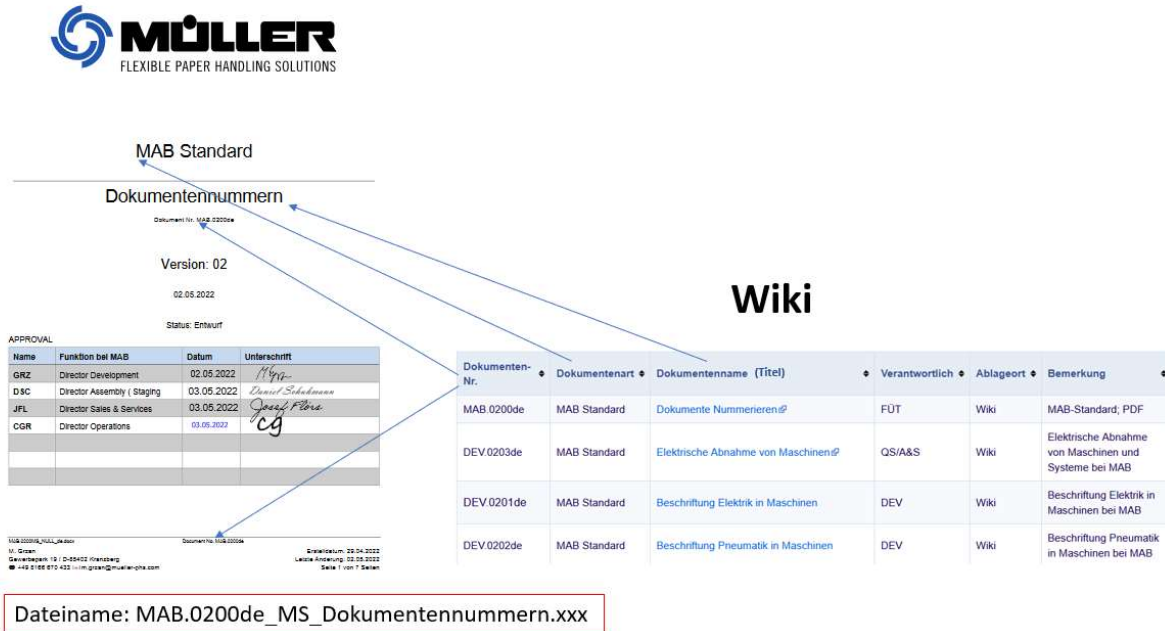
MÜLLER
FLEXIBLE PAPER HANDLING SOLUTIONS

MAB Standard

Dokumentennummern

Dokument Nr. MAB.0200de

Version: 02

02.05.2022

Status: Entwurf

APPROVAL

| Name | Funktion bei MAB | Datum | Unterschrift |
|---|---|---|---|
| GRZ | Director Development | 02.05.2022 | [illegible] |
| DSC | Director Assembly / Staging | 03.05.2022 | Daniel Schuhmann |
| JFL | Director Sales & Services | 03.05.2022 | Josef Flore |
| CGR | Director Operations | 03.05.2022 | CG |
| | | | |
| | | | |
| | | | |

MAB.0200MS_NULL_de.docx
M. Grzan
Gewerbepark 19 / D-85402 Kranzberg
+49 8166 672 433 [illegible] m.grzan@mueller-phs.com

Document No. MAB.0200de

Erstelldatum: 29.04.2022
Letzte Änderung: 02.05.2022
Seite 1 von 7 Seiten

Wiki

| Dokumenten-Nr. | Dokumentenart | Dokumentenname (Titel) | Verantwortlich | Ablageort | Bemerkung |
|---|---|---|---|---|---|
| MAB.0200de | MAB Standard | Dokumente Nummerieren | FÜT | Wiki | MAB-Standard; PDF |
| DEV.0203de | MAB Standard | Elektrische Abnahme von Maschinen | QS/A&S | Wiki | Elektrische Abnahme von Maschinen und Systeme bei MAB |
| DEV.0201de | MAB Standard | Beschriftung Elektrik in Maschinen | DEV | Wiki | Beschriftung Elektrik in Maschinen bei MAB |
| DEV.0202de | MAB Standard | Beschriftung Pneumatik in Maschinen | DEV | Wiki | Beschriftung Pneumatik in Maschinen bei MAB |

Dateiname: MAB.0200de_MS_Dokumentennummern.xxx